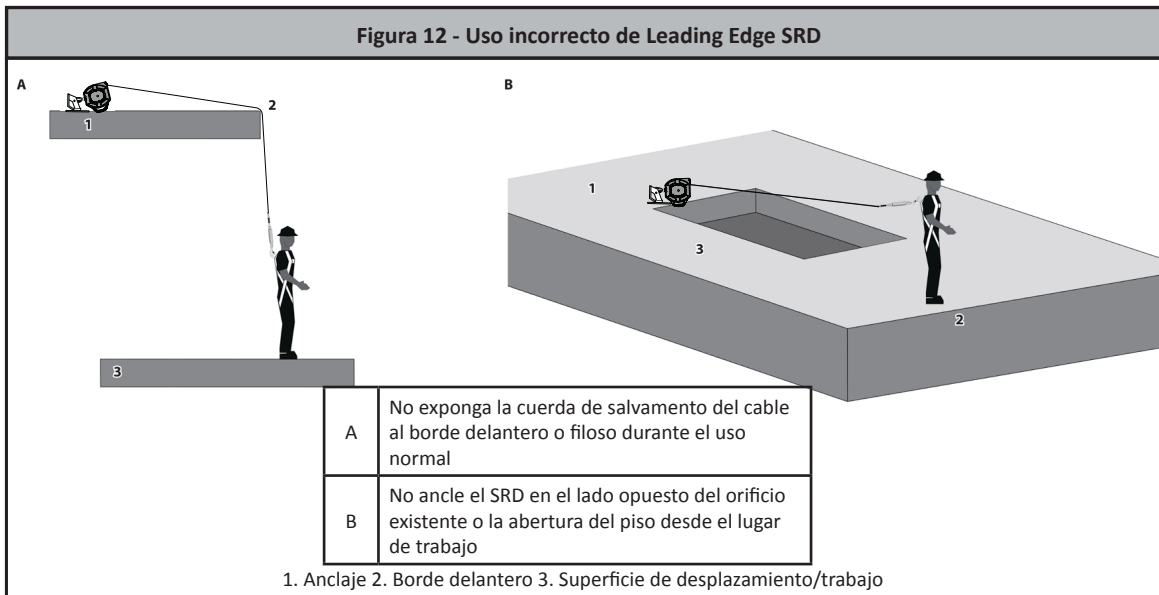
Figura 12 - Uso incorrecto de Leading Edge SRD

A

1

2

3

B

1

3

2

| A | No exponga la cuerda de salvamento del cable al borde delantero o filoso durante el uso normal |
|---|---|
| B | No ancle el SRD en el lado opuesto del orificio existente o la abertura del piso desde el lugar de trabajo |

1. Anclaje 2. Borde delantero 3. Superficie de desplazamiento/trabajo